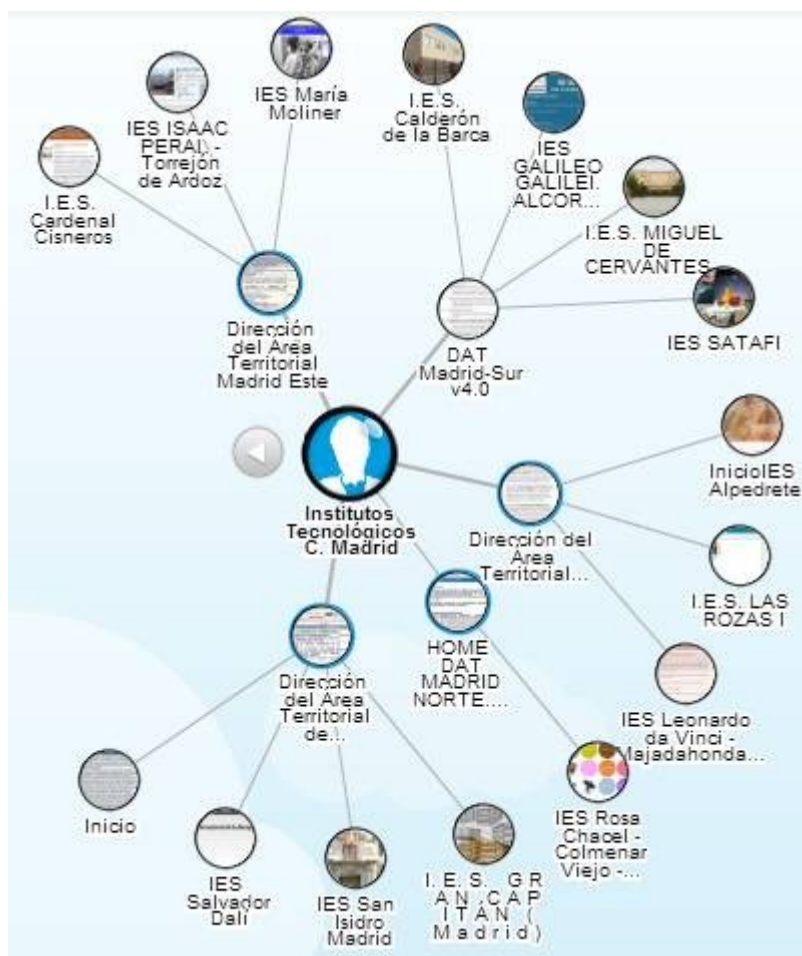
IES María Moliner

IES ISAAC PERAL - Torrejón de Ardoz

I.E.S. Cardenal Cisneros

I.E.S. Calderón de la Barca

IES GALILEO GALILEI. ALCOR...

I.E.S. MIGUEL DE CERVANTES

IES SATAFI

Dirección del Área Territorial Madrid Este

DAT Madrid-Sur v4.0

InicioIES Alpedrete

Institutos Tecnológicos C. Madrid

Dirección del Área Territorial...

I.E.S. LAS ROZAS I

HOME DAT MADRID NORTE....

Dirección del Área Territorial de...

IES Leonardo da Vinci - Majadahonda...

Inicio

IES Salvador Dalí

IES San Isidro Madrid

I. E. S. GR AN CAP ITAN ( Madrid)

IES Rosa Chacel - Colmenar Viejo -...